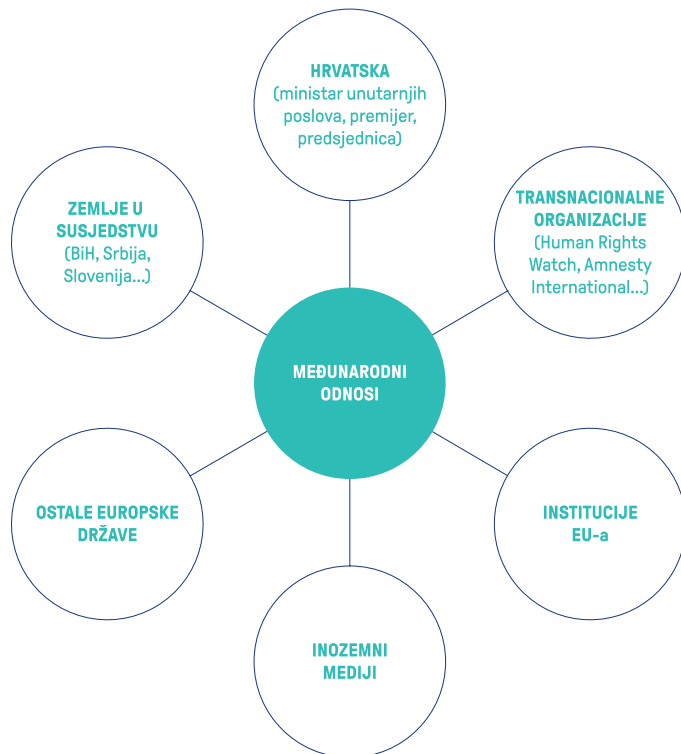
MEĐUNARODNI ODNOSI

HRVATSKA
(ministar unutarnjih poslova, premijer, predsjednica)

TRANSNACIONALNE ORGANIZACIJE
(Human Rights Watch, Amnesty International...)

INSTITUCIJE EU-a

INOZEMNI MEDIJI

OSTALE EUROPSKE DRŽAVE

ZEMLJE U SUSJEDSTVU
(BiH, Srbija, Slovenija...)